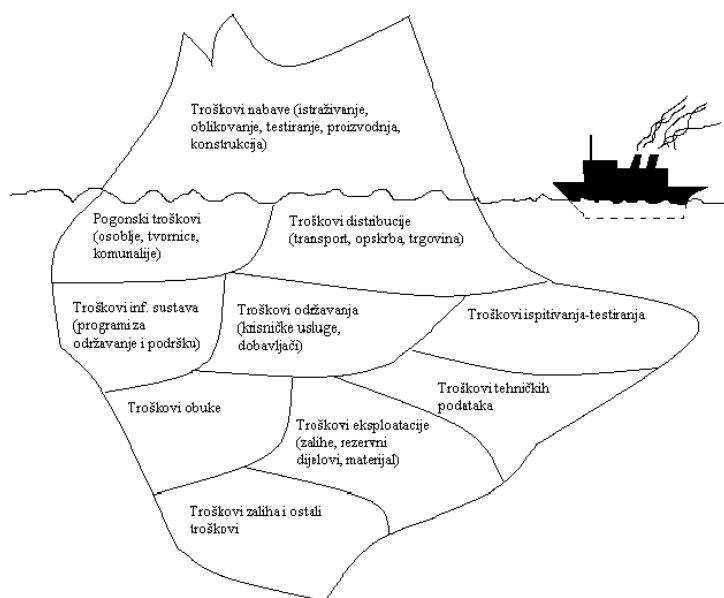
Troškovi nabave (istraživanje, oblikovanje, testiranje, proizvodnja, konstrukcija)

Pogonski troškovi (osoblje, tvornice, komunalije)

Troškovi distribucije (transport, opskrba, trgovina)

Troškovi inf. sustava (programi za održavanje i podršku)

Troškovi održavanja (krisničke usluge, dobavljači)

Troškovi ispitivanja-testiranja

Troškovi tehničkih podataka

Troškovi obuke

Troškovi eksploatacije (zalihe, rezervni dijelovi, materijal)

Troškovi zaliha i ostali troškovi